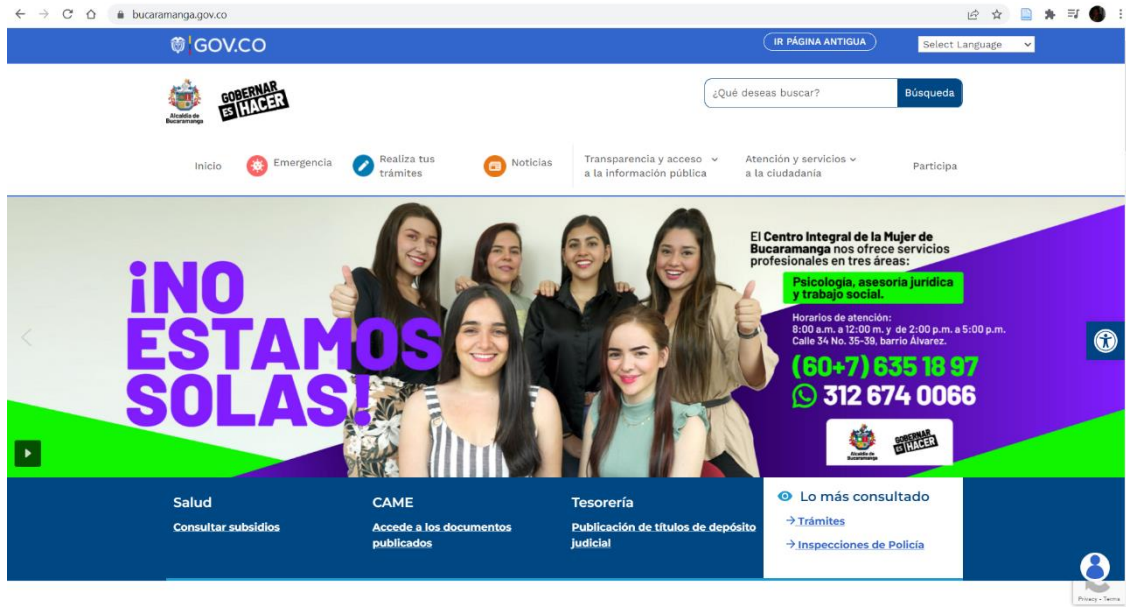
bucaramanga.gov.co

GOV.CO

IR PÁGINA ANTIGUA

Select Language

Alcaldía de Bucaramanga

GOBERNAR ES HACER

¿Qué deseas buscar?

Búsqueda

Inicio

Emergencia

Realiza tus trámites

Noticias

Transparencia y acceso a la información pública

Atención y servicios a la ciudadanía

Participa

¡NO ESTAMOS SOLAS!

El Centro Integral de la Mujer de Bucaramanga nos ofrece servicios profesionales en tres áreas:

Psicología, asesoría jurídica y trabajo social.

Horarios de atención:
8:00 a.m. a 12:00 m. y de 2:00 p.m. a 5:00 p.m.
Calle 34 No. 35-39, barrio Álvarez.

(60+7) 635 18 97

312 674 0066

Alcaldía de Bucaramanga

GOBERNAR ES HACER

Salud

Consultar subsidios

CAME

Accede a los documentos publicados

Tesorería

Publicación de títulos de depósito judicial

Lo más consultado

→ Trámites

→ Inspecciones de Policía

Privacy - Terms